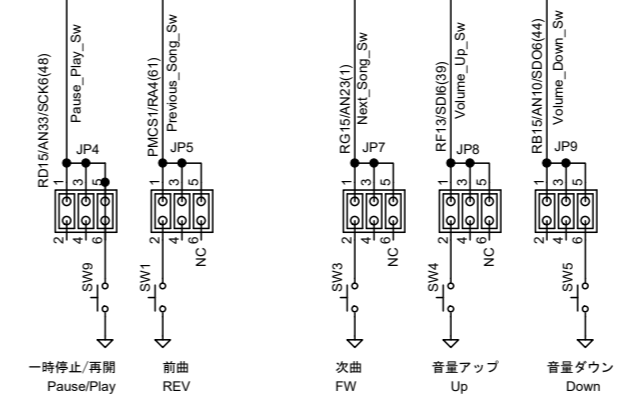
RD15/AN33/SCK6(48)
Pause_Play_Sw
JP4
1 3 5
2 4 6
SW9

PMCS1/RA4(61)
Previous_Song_Sw
JP5
1 3 5
2 4 6
NC
SW1

RG15/AN23(1)
Next_Song_Sw
JP7
1 3 5
2 4 6
NC
SW3

RF13/SDI6(39)
Volume_Up_Sw
JP8
1 3 5
2 4 6
NC
SW4

RB15/AN10/SDO6(44)
Volume_Down_Sw
JP9
1 3 5
2 4 6
SW5

一時停止/再開
Pause/Play

前曲
REV

次曲
FW

音量アップ
Up

音量ダウン
Down